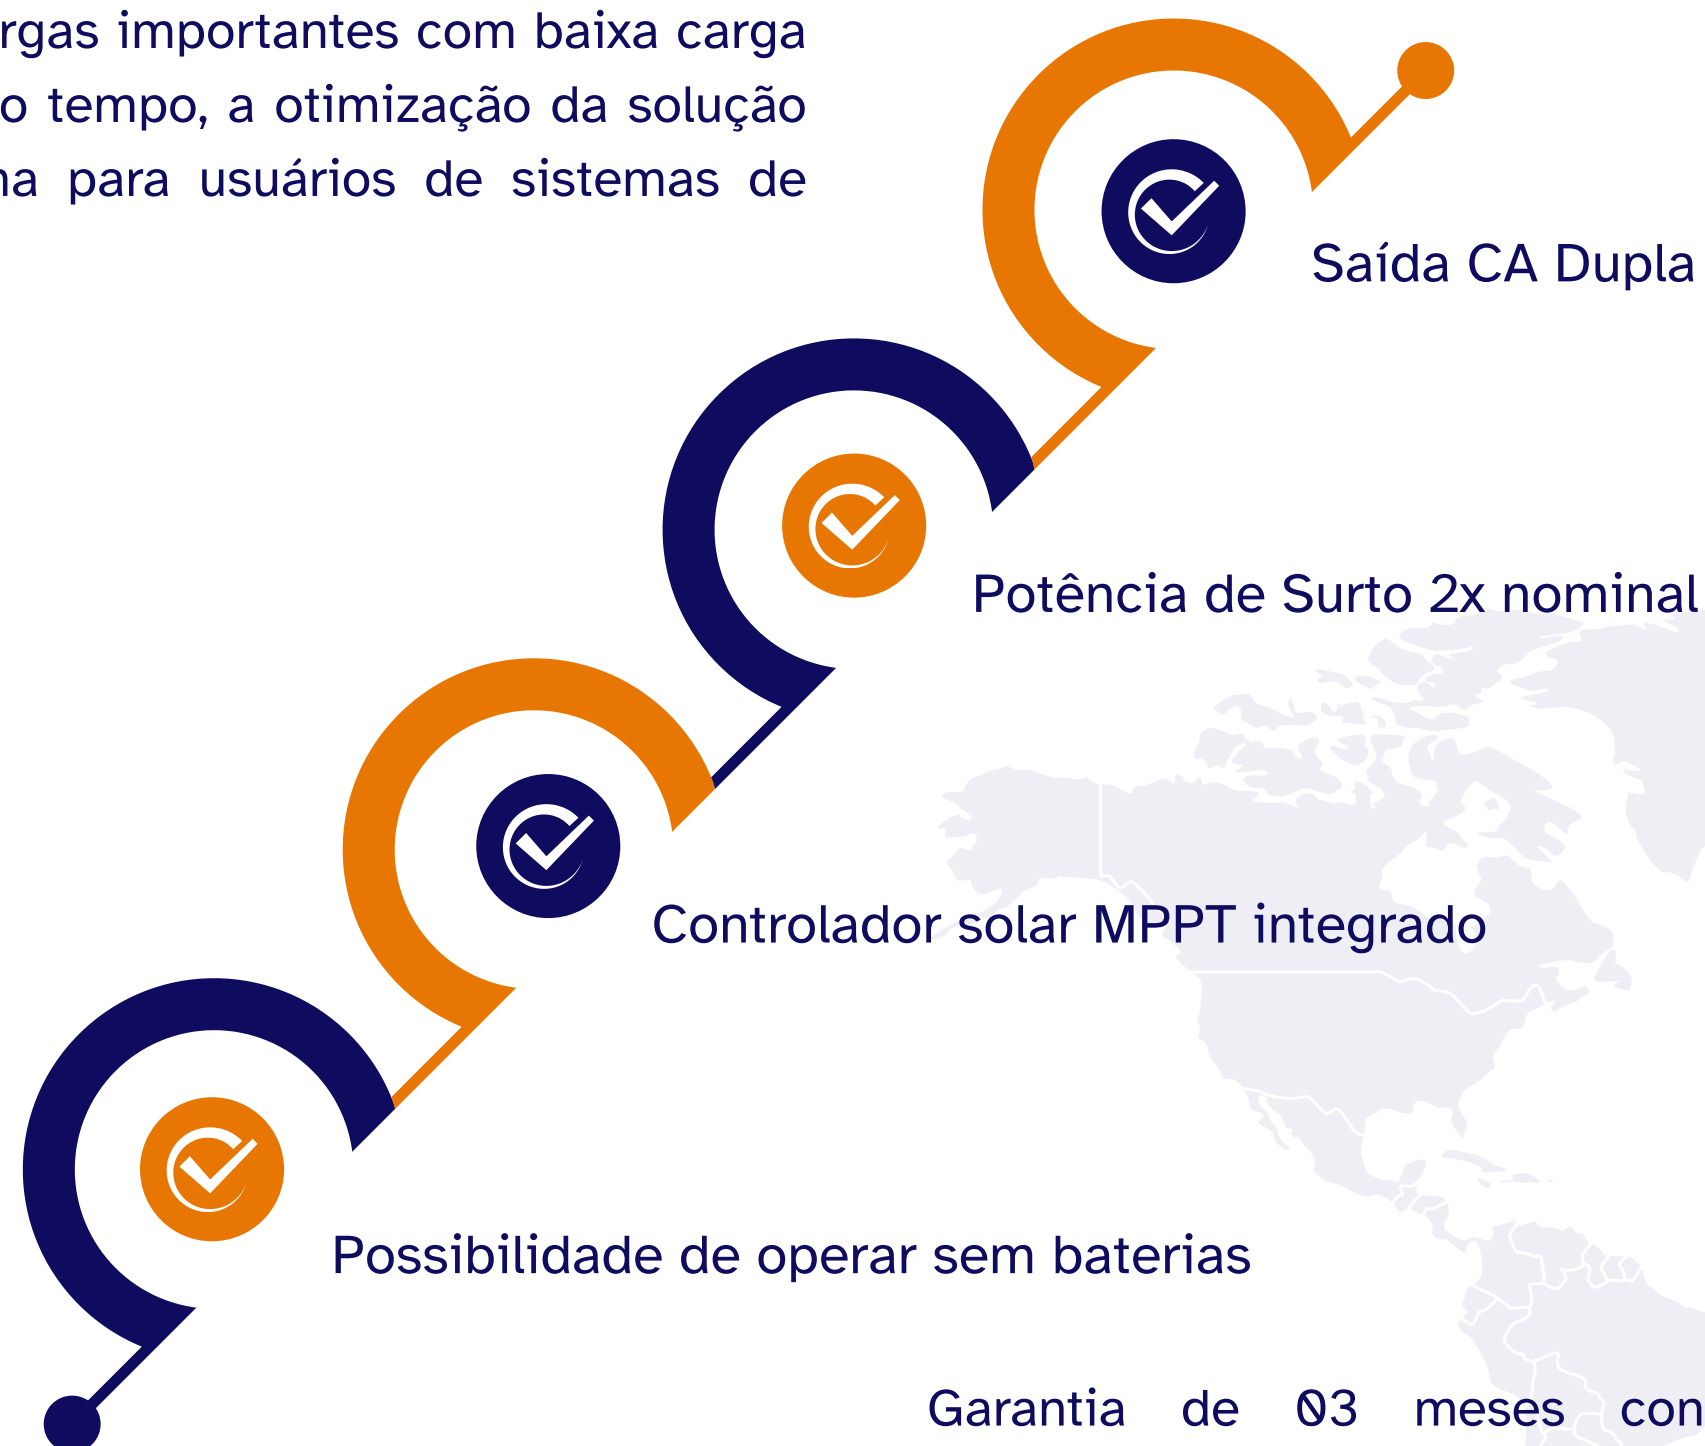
rgas importantes com baixa carga o tempo, a otimização da solução na para usuários de sistemas de

Saída CA Dupla

Potência de Surto 2x nominal

Controlador solar MPPT integrado

Possibilidade de operar sem baterias

Garantia de 03 meses con